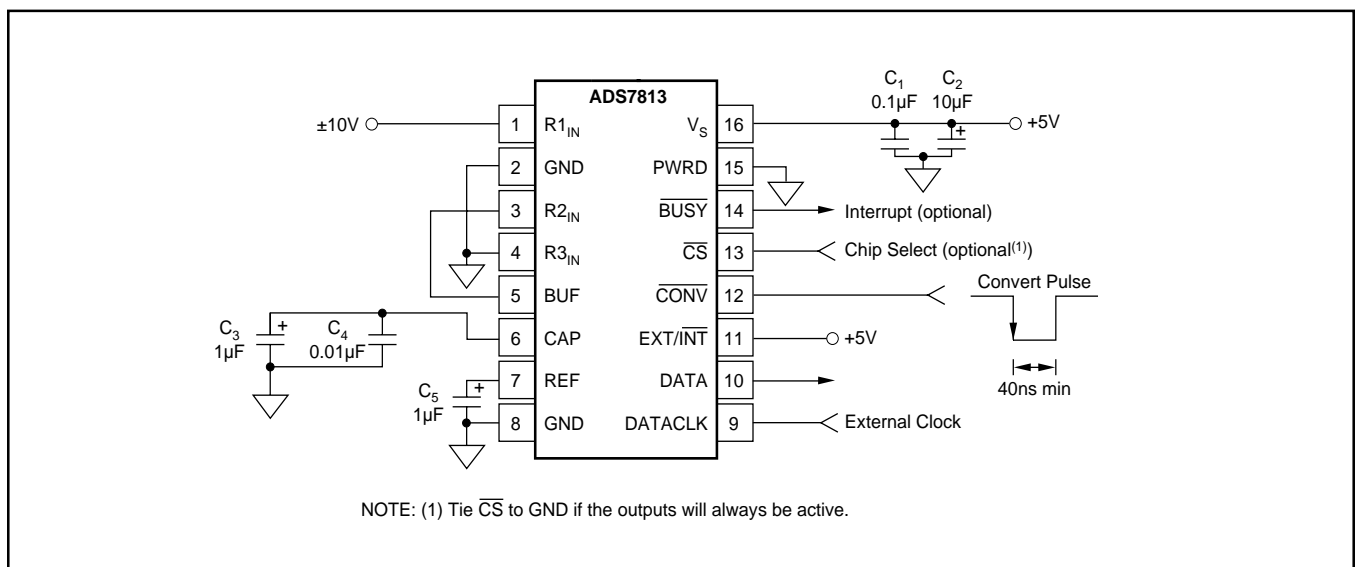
ADS7813

$C_1$ 0.1µF

$C_2$ 10µF

+5V

±10V

1 $R1_{IN}$

2 GND

3 $R2_{IN}$

4 $R3_{IN}$

5 BUF

6 CAP

7 REF

8 GND

16 $V_S$

15 PWRD

14 $\overline{BUSY}$

13 $\overline{CS}$

12 $\overline{CONV}$

11 EXT/$\overline{INT}$

10 DATA

9 DATACLK

Interrupt (optional)

Chip Select (optional$^{(1)}$)

Convert Pulse

+5V

40ns min

External Clock

$C_3$ 1µF

$C_4$ 0.01µF

$C_5$ 1µF

NOTE: (1) Tie $\overline{CS}$ to GND if the outputs will always be active.